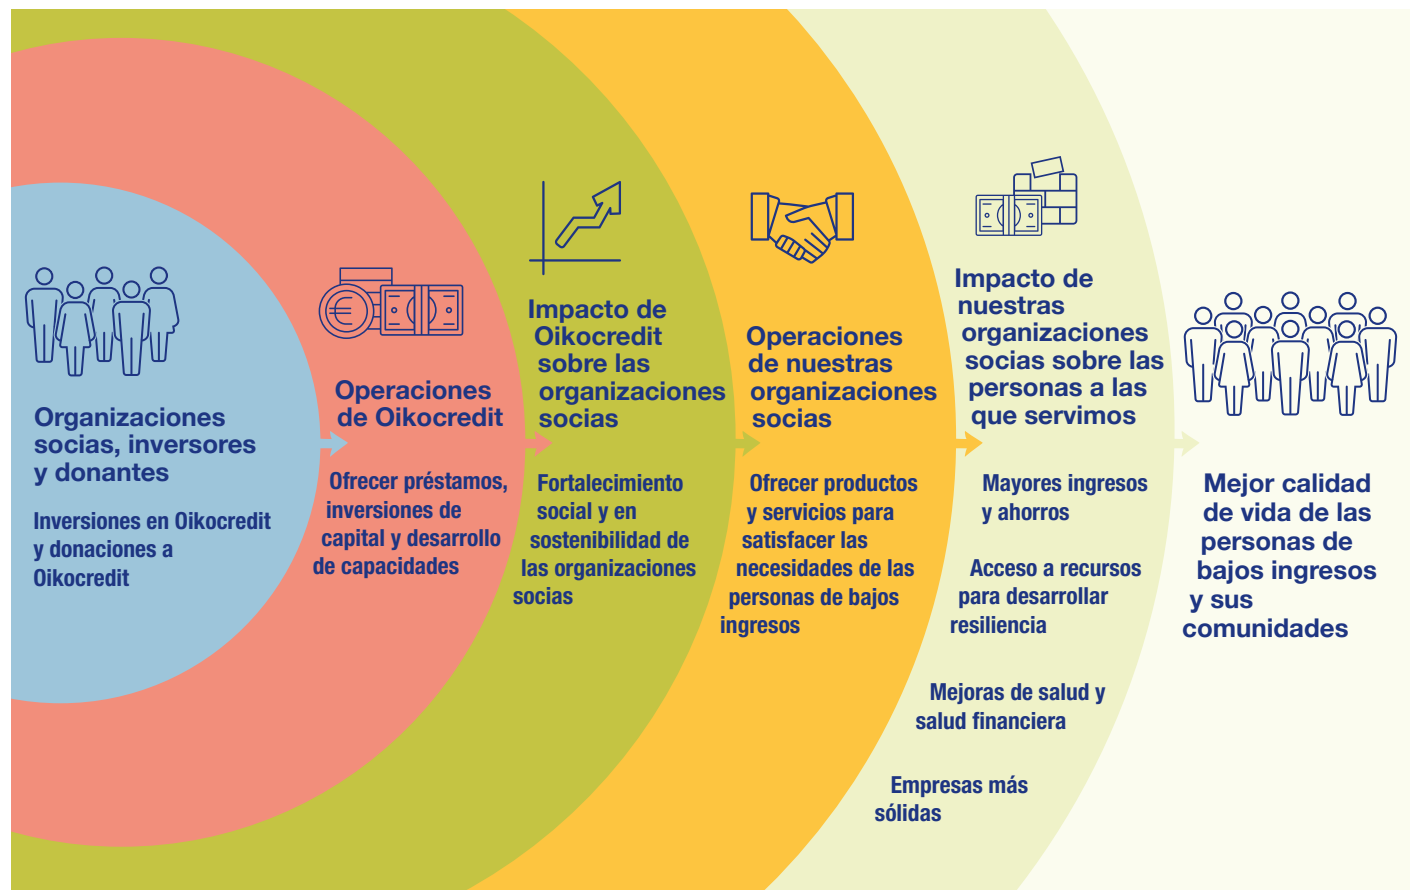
Organizaciones socias, inversores y donantes

Inversiones en Oikocredit y donaciones a Oikocredit

Operaciones de Oikocredit

Ofrecer préstamos, inversiones de capital y desarrollo de capacidades

Impacto de Oikocredit sobre las organizaciones socias

Fortalecimiento social y en sostenibilidad de las organizaciones socias

Operaciones de nuestras organizaciones socias

Ofrecer productos y servicios para satisfacer las necesidades de las personas de bajos ingresos

Impacto de nuestras organizaciones socias sobre las personas a las que servimos

Mayores ingresos y ahorros

Acceso a recursos para desarrollar resiliencia

Mejoras de salud y salud financiera

Empresas más sólidas

Mejor calidad de vida de las personas de bajos ingresos y sus comunidades